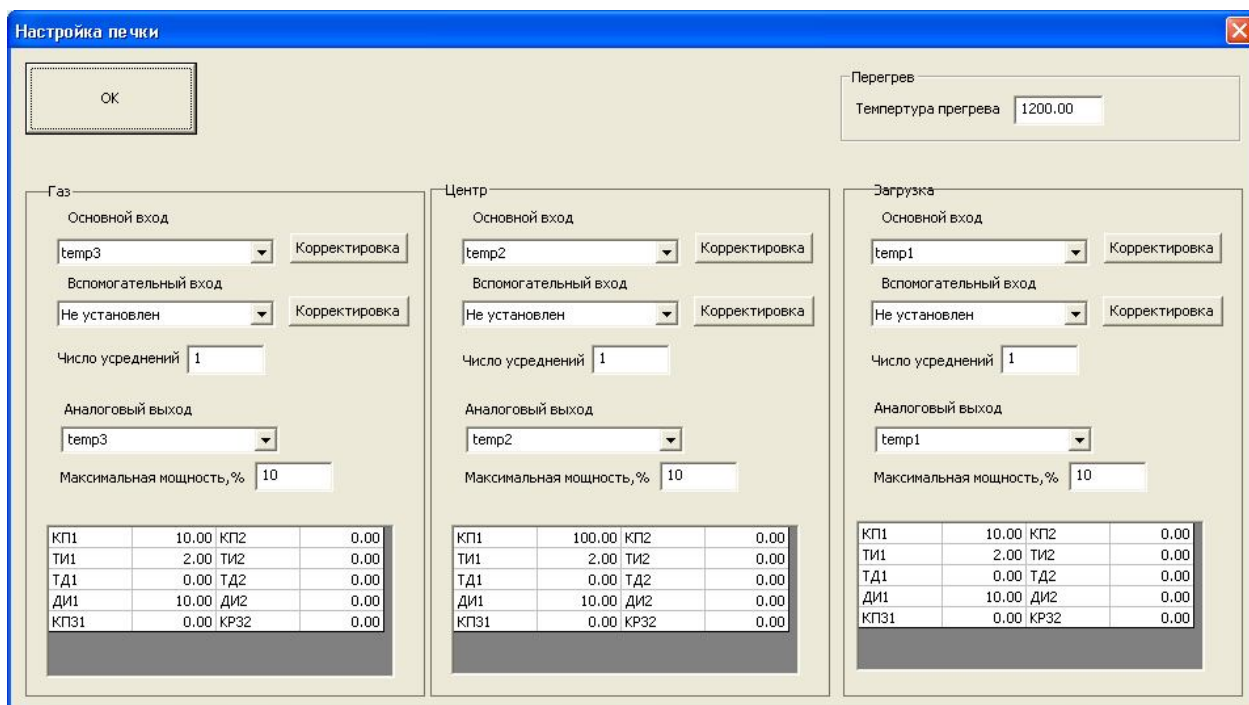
Настройка печки

OK

Перегрев
Темпертура прегрева 1200.00

Газ
Основной вход
temp3
Корректировка
Вспомогательный вход
Не установлен
Корректировка
Число усреднений 1
Аналоговый выход
temp3
Максимальная мощность,% 10

| КП1 | 10.00 | КП2 | 0.00 |
|---|---|---|---|
| ТИ1 | 2.00 | ТИ2 | 0.00 |
| ТД1 | 0.00 | ТД2 | 0.00 |
| ДИ1 | 10.00 | ДИ2 | 0.00 |
| КП31 | 0.00 | КР32 | 0.00 |

Центр
Основной вход
temp2
Корректировка
Вспомогательный вход
Не установлен
Корректировка
Число усреднений 1
Аналоговый выход
temp2
Максимальная мощность,% 10

| КП1 | 100.00 | КП2 | 0.00 |
|---|---|---|---|
| ТИ1 | 2.00 | ТИ2 | 0.00 |
| ТД1 | 0.00 | ТД2 | 0.00 |
| ДИ1 | 10.00 | ДИ2 | 0.00 |
| КП31 | 0.00 | КР32 | 0.00 |

Загрузка
Основной вход
temp1
Корректировка
Вспомогательный вход
Не установлен
Корректировка
Число усреднений 1
Аналоговый выход
temp1
Максимальная мощность,% 10

| КП1 | 10.00 | КП2 | 0.00 |
|---|---|---|---|
| ТИ1 | 2.00 | ТИ2 | 0.00 |
| ТД1 | 0.00 | ТД2 | 0.00 |
| ДИ1 | 10.00 | ДИ2 | 0.00 |
| КП31 | 0.00 | КР32 | 0.00 |